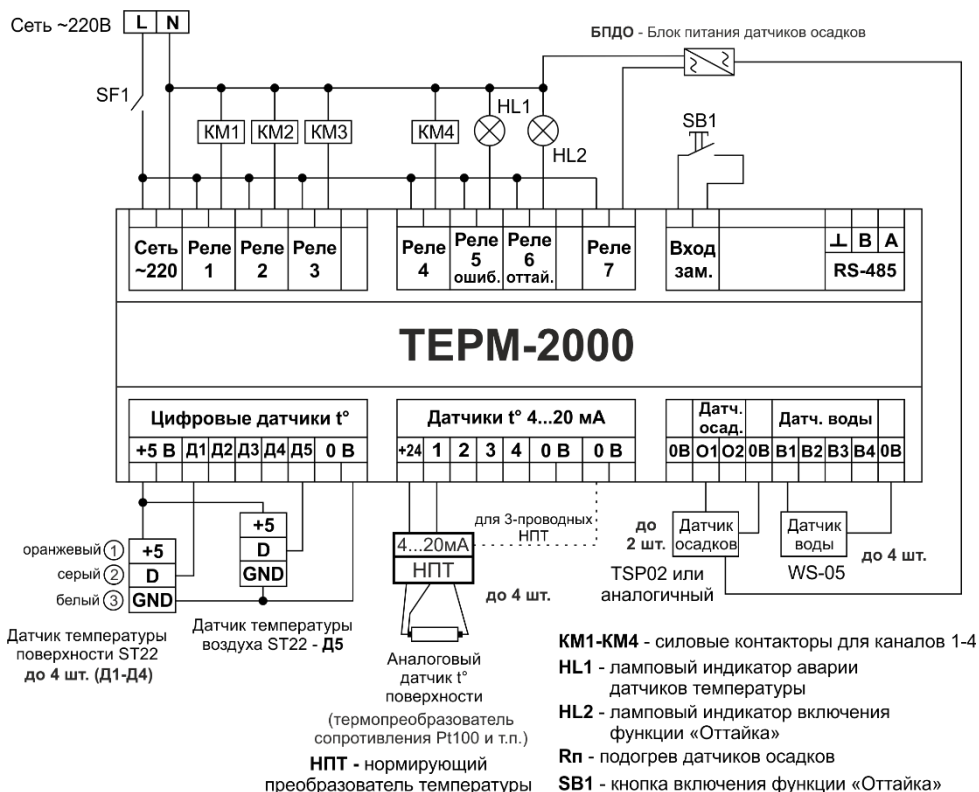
Сеть ~220В L N

SF1

KM1 KM2 KM3 KM4

HL1 HL2

БПДО - Блок питания датчиков осадков

SB1

| Сеть ~220 | Реле 1 | Реле 2 | Реле 3 | | Реле 4 | Реле 5 ошиб. | Реле 6 оттай. | | Реле 7 | Вход зам. | | ⊥ B A RS-485 |

ТЕРМ-2000

Цифровые датчики t°
+5 В | Д1 | Д2 | Д3 | Д4 | Д5 | 0 В

Датчики t° 4...20 мА
+24 | 1 | 2 | 3 | 4 | 0 В | 0 В

Датч. осад. | Датч. воды
0В | О1 | О2 | 0В | В1 | В2 | В3 | В4 | 0В

оранжевый 1 +5
серый 2 D
белый 3 GND

Датчик температуры поверхности ST22 до 4 шт. (Д1-Д4)

+5
D
GND

Датчик температуры воздуха ST22 - Д5

4...20мА
НПТ

для 3-проводных НПТ

до 4 шт.

Аналоговый датчик t° поверхности

(термопреобразователь сопротивления Pt100 и т.п.)

НПТ - нормирующий преобразователь температуры

до 2 шт.

Датчик осадков

TSP02 или аналогичный

Датчик воды

WS-05

до 4 шт.

КМ1-КМ4 - силовые контакторы для каналов 1-4
HL1 - ламповый индикатор аварии датчиков температуры
HL2 - ламповый индикатор включения функции «Оттайка»
Rп - подогрев датчиков осадков
SB1 - кнопка включения функции «Оттайка»